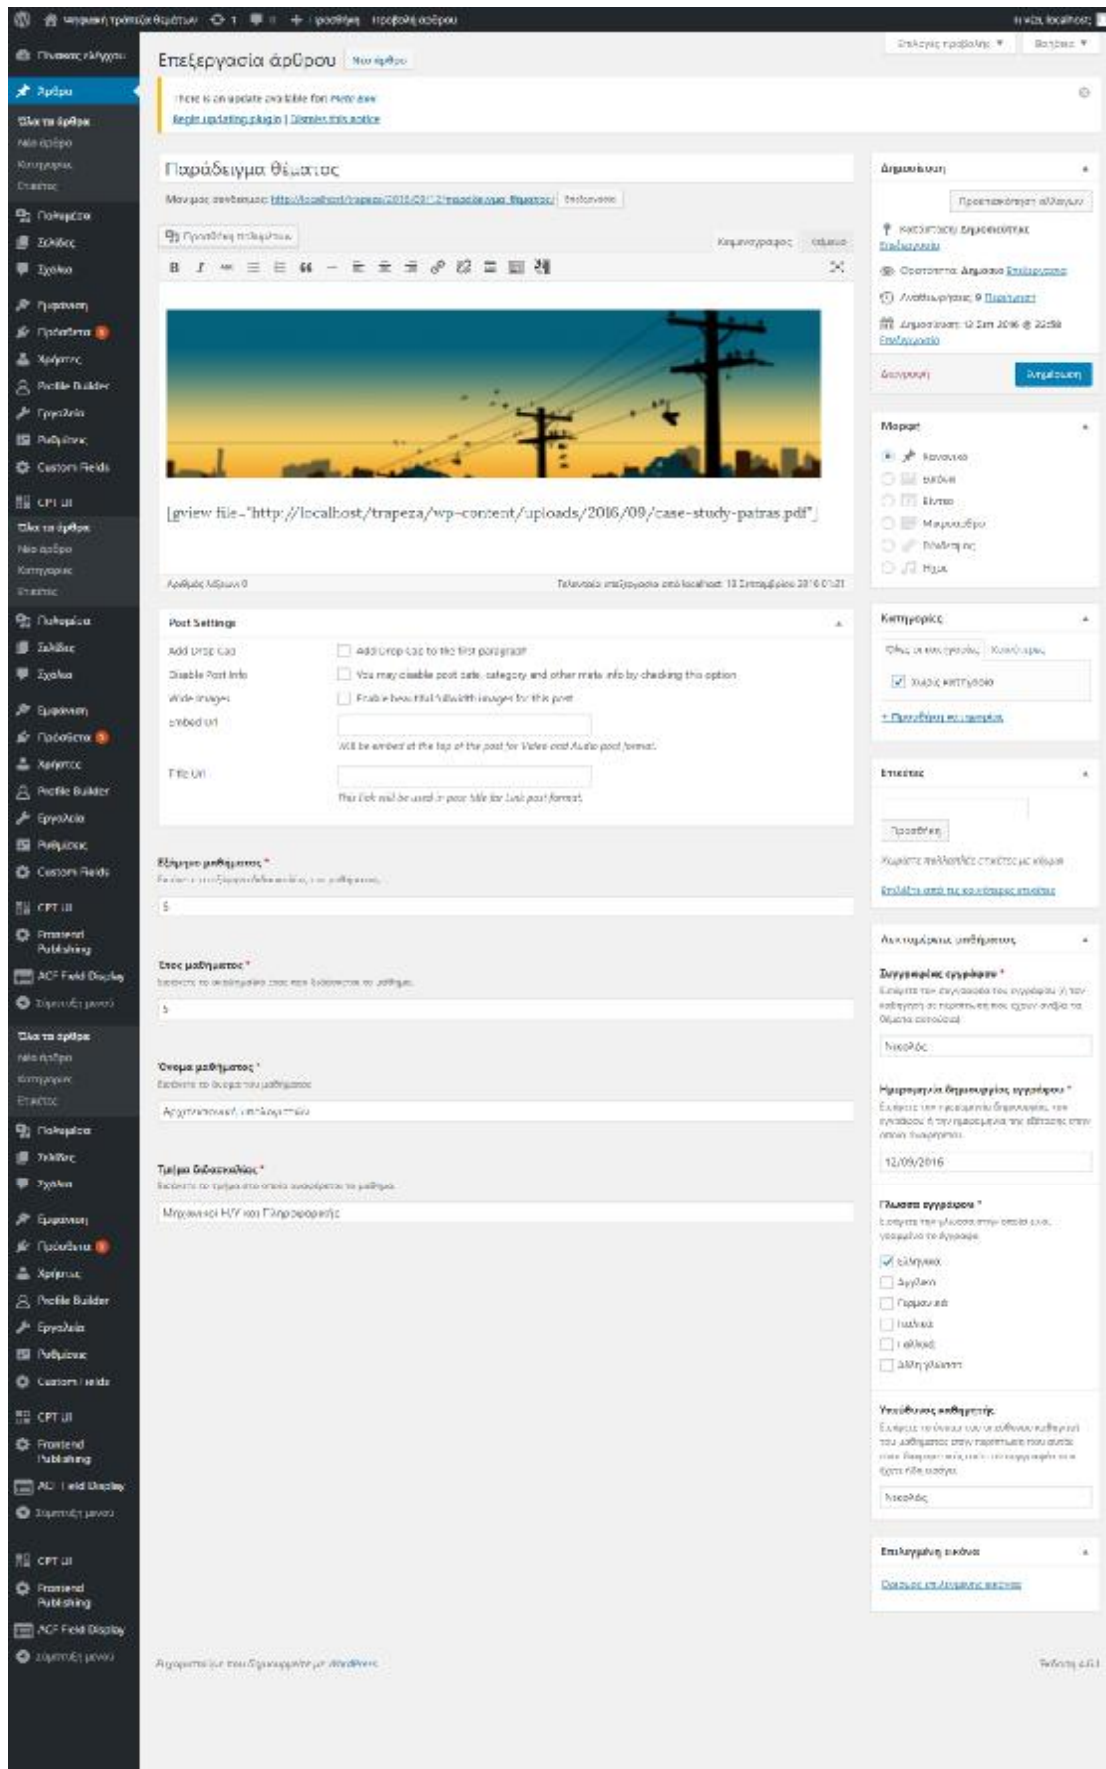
Ψηφιακή τράπεζα θεμάτων 1 0 + Προσθήκη Προβολή άρθρου
Η γειά, localhost

Πίνακας ελέγχου
Άρθρα
Όλα τα άρθρα
Νέο άρθρο
Κατηγορίες
Ετικέτες
Πολυμέσα
Σελίδες
Σχόλια
Εμφάνιση
Πρόσθετα
Χρήστες
Profile Builder
Εργαλεία
Ρυθμίσεις
Custom Fields
CPT UI
Όλα τα άρθρα
Νέο άρθρο
Κατηγορίες
Ετικέτες
Πολυμέσα
Σελίδες
Σχόλια
Εμφάνιση
Πρόσθετα
Χρήστες
Profile Builder
Εργαλεία
Ρυθμίσεις
Custom Fields
CPT UI
Frontend Publishing
ACF Field Display
Σύμπτυξη μενού
Όλα τα άρθρα
Νέο άρθρο
Κατηγορίες
Ετικέτες
Πολυμέσα
Σελίδες
Σχόλια
Εμφάνιση
Πρόσθετα
Χρήστες
Profile Builder
Εργαλεία
Ρυθμίσεις
Custom Fields
CPT UI
Frontend Publishing
ACF Field Display
Σύμπτυξη μενού
CPT UI
Frontend Publishing
ACF Field Display
Σύμπτυξη μενού

Επιλογές προβολής ▼ Βοήθεια ▼

Επεξεργασία άρθρου Νέο άρθρο

There is an update available for: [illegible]
Begin updating plugin | Dismiss this notice

Παράδειγμα θέματος

Μόνιμος σύνδεσμος: http://localhost/trapeza/2016/09/12/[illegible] Επεξεργασία

Προσθήκη πολυμέσων
Κειμενογράφος Κείμενο

[gview file="http://localhost/trapeza/wp-content/uploads/2016/09/case-study-patras.pdf"]

Αριθμός λέξεων: 0
Τελευταία επεξεργασία από localhost: 13 Σεπτεμβρίου 2016 01:21

Post Settings
Add Drop Cap | Add Drop Cap to the first paragraph
Disable Post Info | You may disable post date, category and other meta info by checking this option
Wide images | Enable beautiful fullwidth images for this post
Embed Url | Will be embed at the top of the post for Video and Audio post format.
Title Url | This link will be used in post title for Link post format.

Εξάμηνο μαθήματος *
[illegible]
5

Έτος μαθήματος *
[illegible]
5

Όνομα μαθήματος *
Εισάγετε το όνομα του μαθήματος
Αρχιτεκτονική υπολογιστών

Τμήμα διδασκαλίας *
Εισάγετε το τμήμα στο οποίο διδάσκεται το μάθημα
Μηχανικοί Η/Υ και Πληροφορικής

Δημοσίευση
Προεπισκόπηση αλλαγών
Κατάσταση: Δημοσιευμένο Επεξεργασία
Ορατότητα: Δημόσιο Επεξεργασία
Αναθεωρήσεις: 9 Περιήγηση
Δημοσιεύτηκε: 12 Σεπ 2016 @ 22:58 Επεξεργασία
Διαγραφή
Ενημέρωση

Μορφή
Κανονικό
Εικόνα
Βίντεο
Μικρογράφο
Σύνδεσμος
Ήχος

Κατηγορίες
Όλες οι κατηγορίες Συχνά χρησ.
Χωρίς κατηγορία
+ Προσθήκη κατηγορίας

Ετικέτες
Προσθήκη
Χωρίστε πολλαπλές ετικέτες με κόμμα
Επιλέξτε από τις πιο δημοφιλείς ετικέτες

Λεπτομέρειες μαθήματος
Συγγραφέας εγγράφου *
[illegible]
Νικολός

Ημερομηνία δημιουργίας εγγράφου *
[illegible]
12/09/2016

Γλώσσα εγγράφου *
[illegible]
Ελληνικά
Αγγλικά
Γερμανικά
Ιταλικά
Γαλλικά
Άλλη γλώσσα

Υπεύθυνος καθηγητής
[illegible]
Νικολός

Επιλεγμένη εικόνα
Ορισμός επιλεγμένης εικόνας

Ευχαριστούμε που δημιουργήσατε με WordPress.
Έκδοση 4.6.1